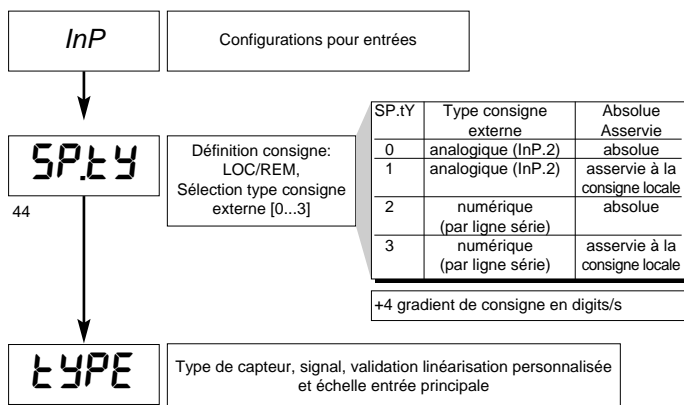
InP

Configurations pour entrées

SP.tY

44

Définition consigne: LOC/REM, Sélection type consigne externe [0...3]

| SP.tY | Type consigne externe | Absolue Asservie |
|---|---|---|
| 0 | analogique (InP.2) | absolue |
| 1 | analogique (InP.2) | asservie à la consigne locale |
| 2 | numérique (par ligne série) | absolue |
| 3 | numérique (par ligne série) | asservie à la consigne locale |

+4 gradient de consigne en digits/s

tYPE

Type de capteur, signal, validation linéarisation personnalisée et échelle entrée principale